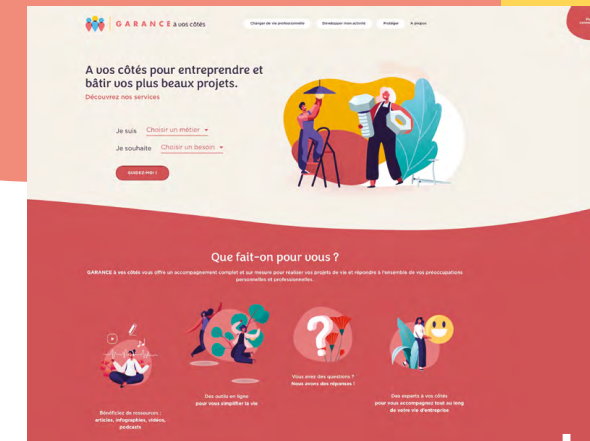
GARANCE à vos côtés

Changer de vie professionnelle Développer mon activité Protéger À propos

A vos côtés pour entreprendre et bâtir vos plus beaux projets.

Découvrez nos services

Je suis Choisir un métier

Je souhaite Choisir un besoin

GUIDEZ-MOI !

Que fait-on pour vous ?

GARANCE à vos côtés vous offre un accompagnement complet et sur mesure pour réaliser vos projets de vie et répondre à l'ensemble de vos préoccupations personnelles et professionnelles.

Bénéficiez de ressources : articles, infographies, vidéos, podcasts

Des outils en ligne pour vous simplifier la vie

Vous avez des questions ? Nous avons des réponses !

Des experts à vos côtés pour vous accompagner tout au long de votre vie d'entreprise